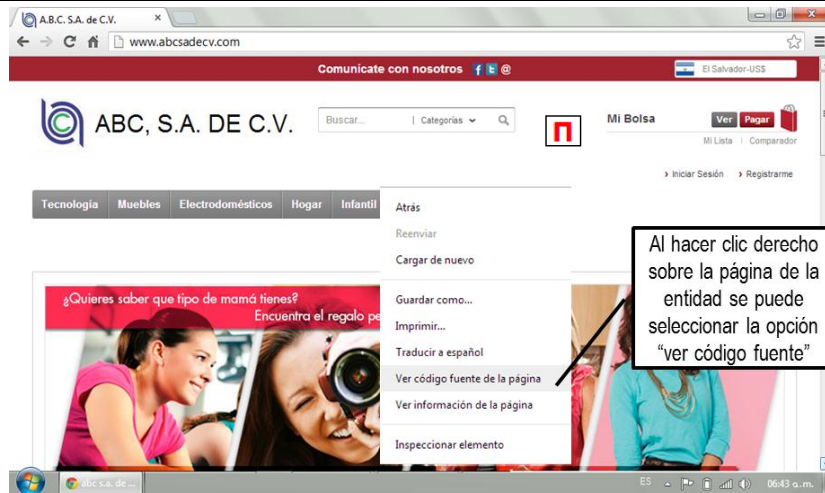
A.B.C. S.A. de C.V.

www.abcsadecv.com

Comunicate con nosotros

El Salvador-US$

ABC, S.A. DE C.V.

Buscar...

Categorías

Mi Bolsa

Ver

Pagar

Mi Lista | Comparador

› Iniciar Sesión › Registrarme

Tecnología Muebles Electrodomésticos Hogar Infantil

Atrás
Reenviar
Cargar de nuevo
Guardar como...
Imprimir...
Traducir a español
Ver código fuente de la página
Ver información de la página
Inspeccionar elemento

Al hacer clic derecho sobre la página de la entidad se puede seleccionar la opción “ver código fuente”

¿Quieres saber que tipo de mamá tienes?
Encuentra el regalo pe

abc s.a. de ...

ES

06:43 a.m.